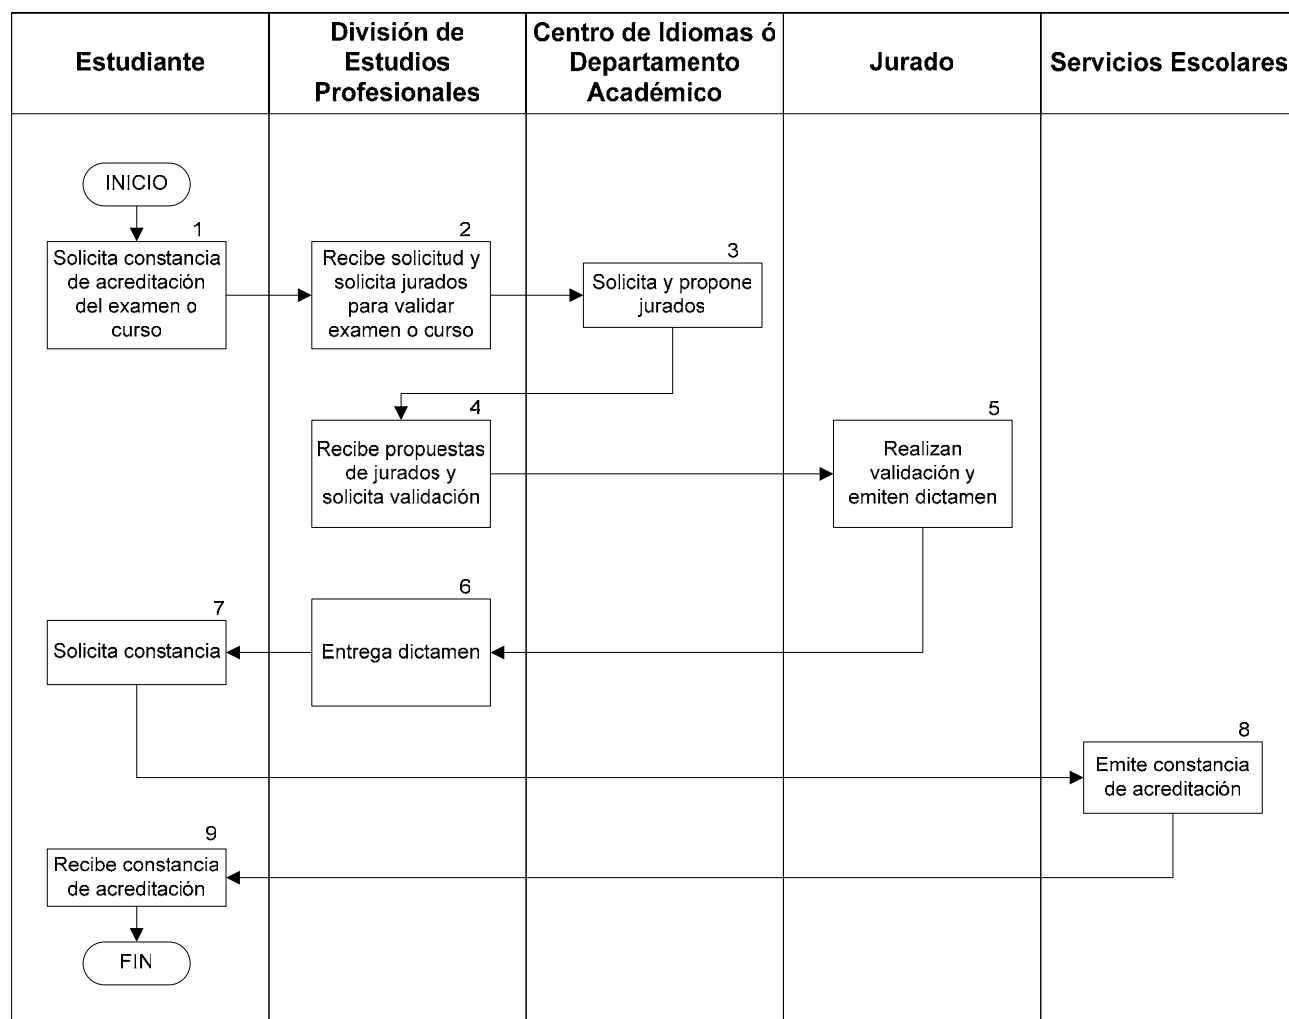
| Estudiante | División de Estudios Profesionales | Centro de Idiomas ó Departamento Académico | Jurado | Servicios Escolares |
|---|---|---|---|---|

INICIO

1
Solicita constancia de acreditación del examen o curso

2
Recibe solicitud y solicita jurados para validar examen o curso

3
Solicita y propone jurados

4
Recibe propuestas de jurados y solicita validación

5
Realizan validación y emiten dictamen

6
Entrega dictamen

7
Solicita constancia

8
Emite constancia de acreditación

9
Recibe constancia de acreditación

FIN